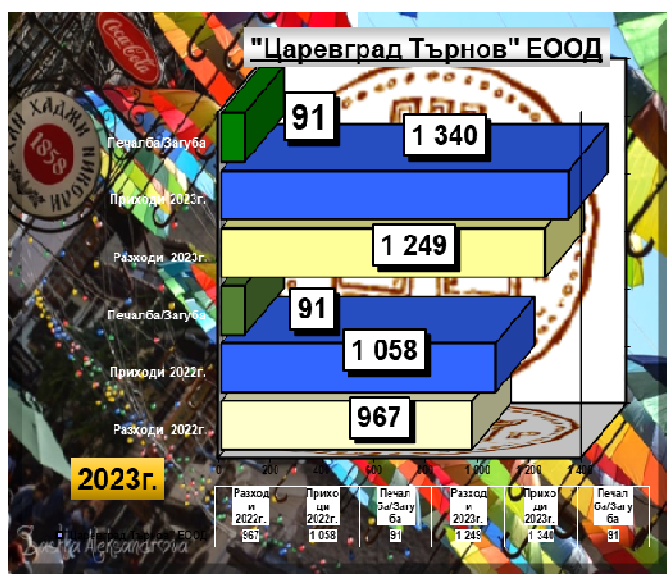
"Царевград Търнов" ЕООД

Печалба/Загуба
Приходи 2023г.
Разходи 2023г.
Печалба/Загуба
Приходи 2022г.
Разходи 2022г.

91
1 340
1 249
91
1 058
967

0 200 400 600 800 1 000 1 200 1 400

2023г.

| Разходи 2022г. | Приходи 2022г. | Печалба/Загуба | Разходи 2023г. | Приходи 2023г. | Печалба/Загуба |
|---|---|---|---|---|---|
| 967 | 1 058 | 91 | 1 249 | 1 340 | 91 |

ЕООД

Coca-Cola
ХАДЖИ
1858

Stella Alexandrova